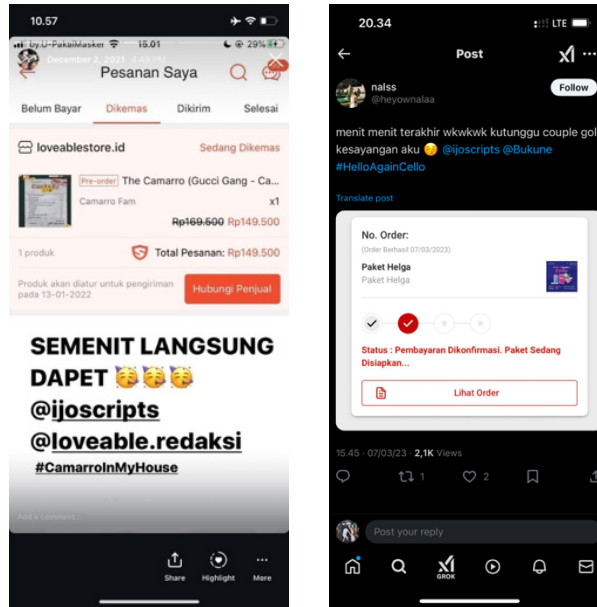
10.57

by.U-PakaiMasker 15.01 29%

December 2, 2021 4:49 PM

Pesanan Saya

Belum Bayar | Dikemas | Dikirim | Selesai

loveablestore.id | Sedang Dikemas

Pre-order The Camarro (Gucci Gang - Ca...

Camarro Fam x1

Rp169.500 Rp149.500

1 produk | Total Pesanan: Rp149.500

Produk akan diatur untuk pengiriman pada 13-01-2022

Hubungi Penjual

SEMENIT LANGSUNG DAPET 🥳🥳🥳 @ijoscripts @loveable.redaksi

#CamarroInMyHouse

Add a comment...

Share Highlight More

20.34 LTE

Post

Follow

nalss
@heyownalaa

menit menit terakhir wkwkwk kutunggu couple gol kesayangan aku 😚 @ijoscripts @Bukune #HelloAgainCello

Translate post

No. Order:
(Order Berhasil 07/03/2023)

Paket Helga
Paket Helga

Status : Pembayaran Dikonfirmasi. Paket Sedang Disiapkan...

Lihat Order

15.45 · 07/03/23 · 2,1K Views

1 2

Post your reply

GROK